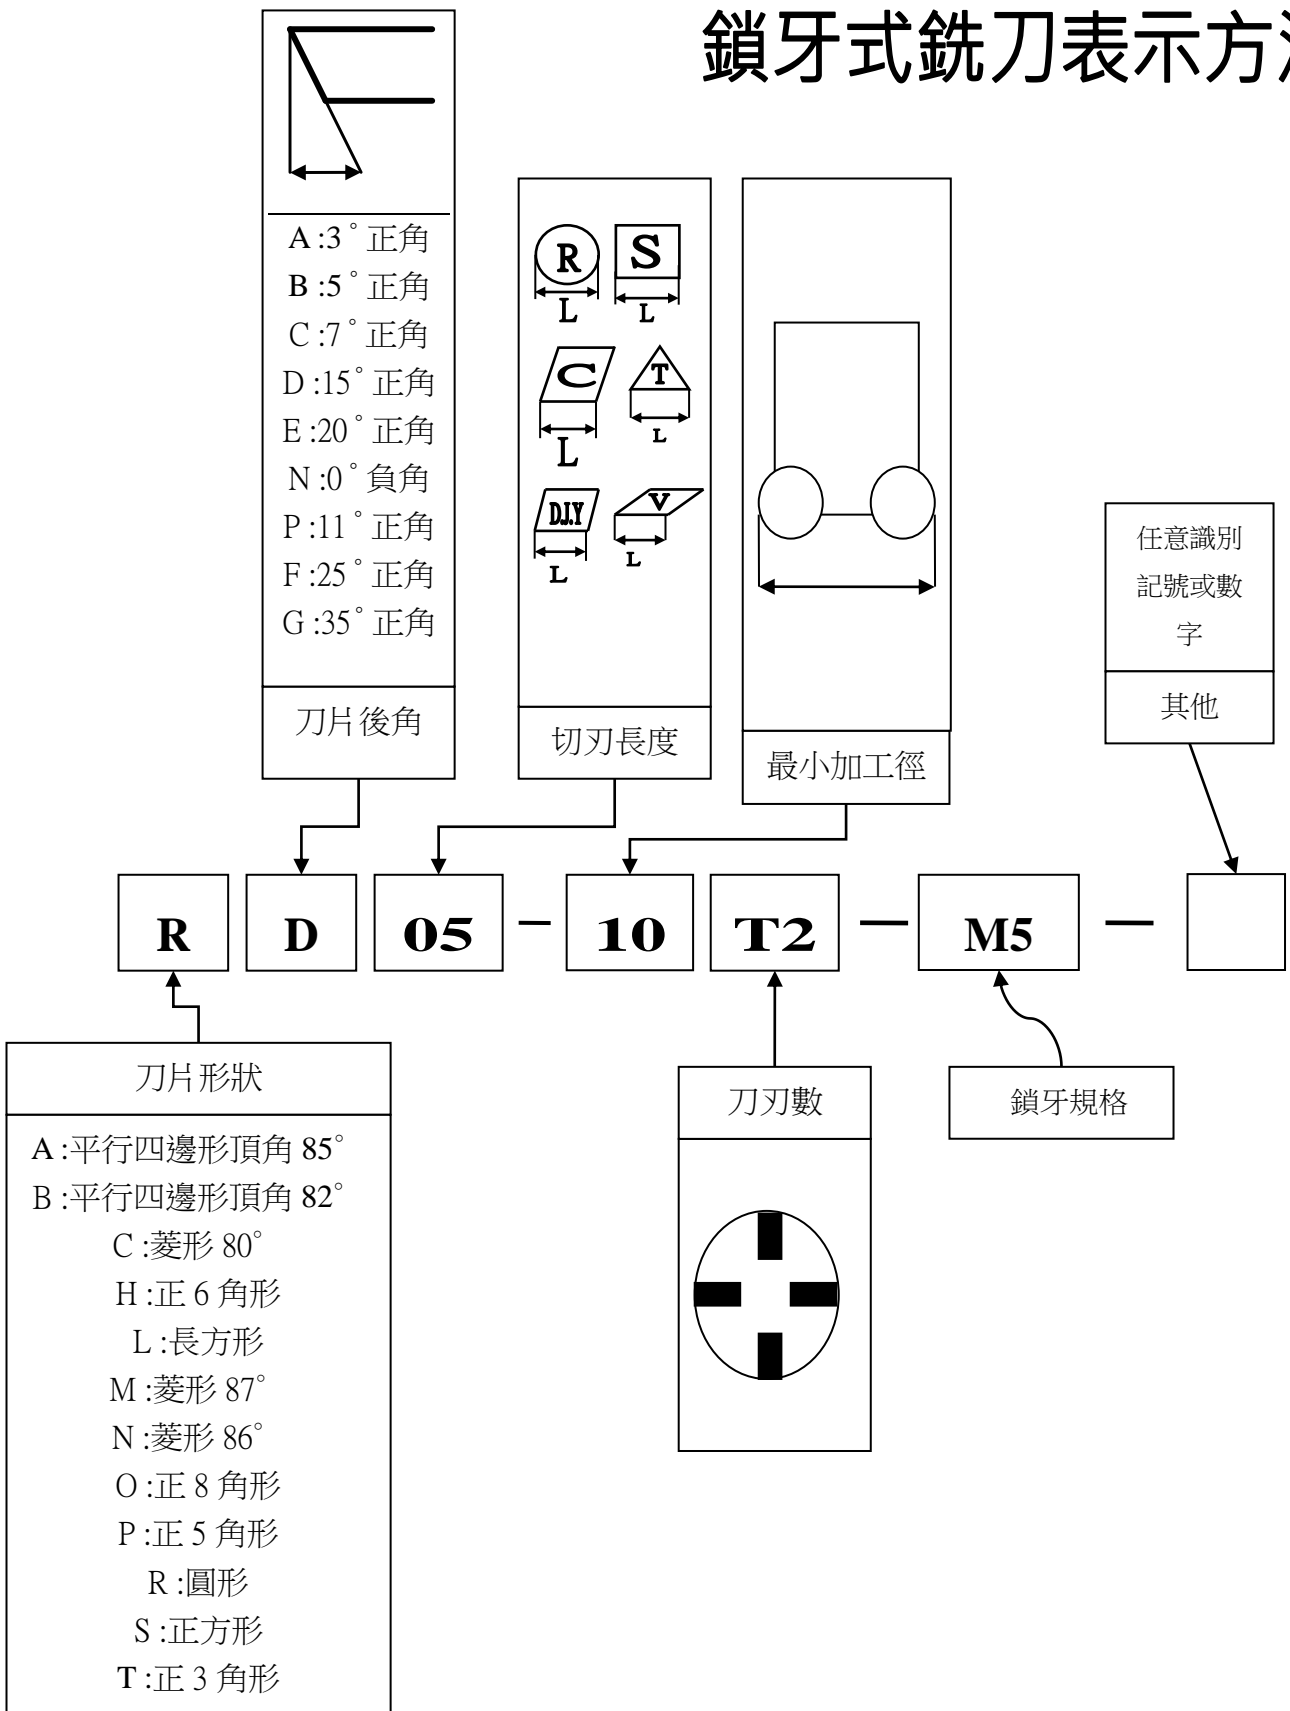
鎖牙式銑刀表示方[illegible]

A :3˚ 正角
B :5˚ 正角
C :7˚ 正角
D :15˚ 正角
E :20˚ 正角
N :0˚ 負角
P :11˚ 正角
F :25˚ 正角
G :35˚ 正角

刀片後角

R
L
S
L
C
L
T
L
DJ.Y
L
V
L

切刃長度

最小加工徑

任意識別記號或數字

其他

R D 05 − 10 T2 − M5 −

刀片形狀

A :平行四邊形頂角 85˚
B :平行四邊形頂角 82˚
C :菱形 80˚
H :正 6 角形
L :長方形
M :菱形 87˚
N :菱形 86˚
O :正 8 角形
P :正 5 角形
R :圓形
S :正方形
T :正 3 角形

刀刃數

鎖牙規格